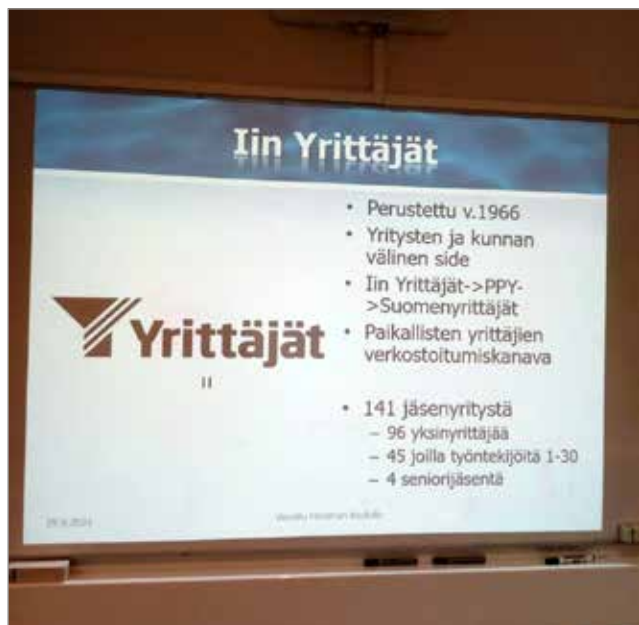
Iin Yrittäjät

Yrittäjät

II

- Perustettu v.1966
- Yritysten ja kunnan välinen side
- Iin Yrittäjät->PPY->Suomenyrittäjät
- Paikallisten yrittäjien verkostoitumiskanava

- 141 jäsenyritystä
 – 96 yksinyrittäjää
 – 45 joilla työntekijöitä 1-30
 – 4 seniorijäsentä

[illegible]

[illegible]